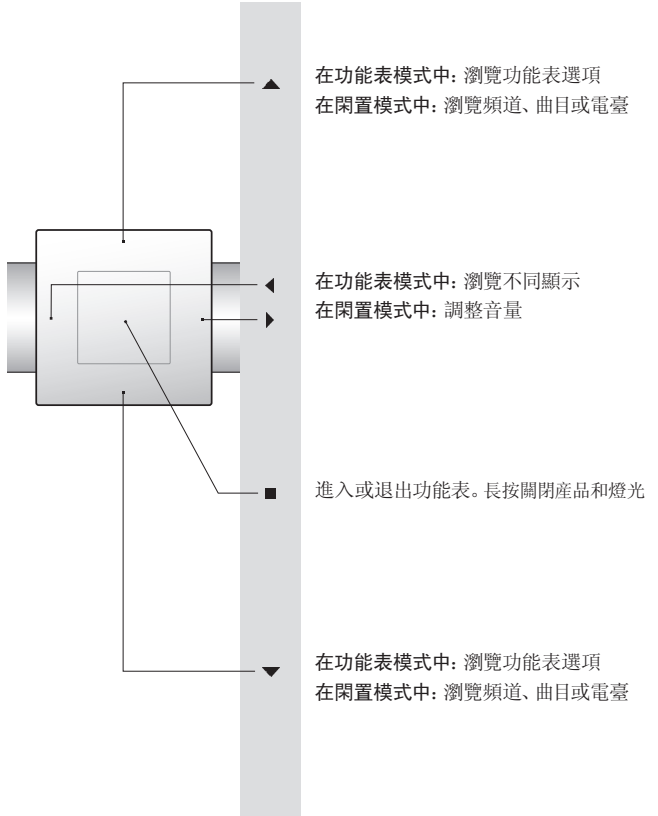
▲

在功能表模式中: 瀏覽功能表選項
在閒置模式中: 瀏覽頻道、曲目或電臺

◀
▶

在功能表模式中: 瀏覽不同顯示
在閒置模式中: 調整音量

■

進入或退出功能表。長按關閉產品和燈光

▼

在功能表模式中: 瀏覽功能表選項
在閒置模式中: 瀏覽頻道、曲目或電臺